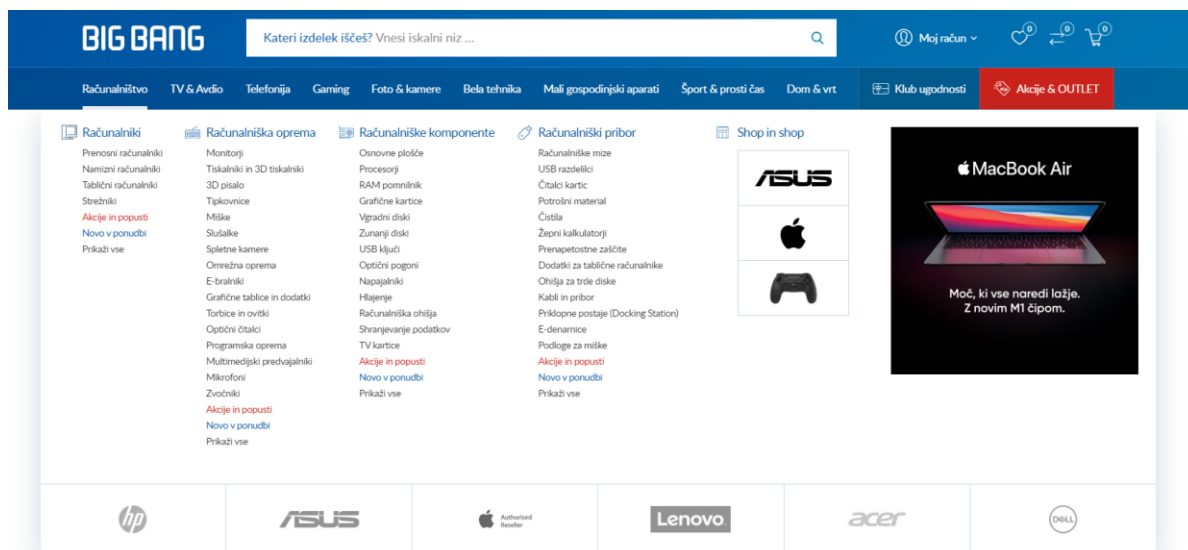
BIG BANG

Kateri izdelek iščeš? Vnesi iskalni niz ...

Moj račun

0 0 0

Računalništvo TV & Avdio Telefonija Gaming Foto & kamere Bela tehnika Mali gospodinjski aparati Šport & prosti čas Dom & vrt Klub ugodnosti Akcije & OUTLET

Računalniki
Prenosni računalniki
Namizni računalniki
Tablični računalniki
Strežniki
Akcije in popusti
Novo v ponudbi
Prikaži vse

Računalniška oprema
Monitorji
Tiskalniki in 3D tiskalniki
3D pisalo
Tipkovnice
Miške
Slušalke
Spletne kamere
Omrežna oprema
E-bralniki
Grafične tablice in dodatki
Torbice in ovitki
Optični čitalci
Programska oprema
Multimedijski predvajalniki
Mikrofoni
Zvočniki
Akcije in popusti
Novo v ponudbi
Prikaži vse

Računalniške komponente
Osnovne plošče
Procesorji
RAM pomnilnik
Grafične kartice
Vgradni diski
Zunanji diski
USB ključi
Optični pogoni
Napajalniki
Hlajenje
Računalniška ohišja
Shranjevanje podatkov
TV kartice
Akcije in popusti
Novo v ponudbi
Prikaži vse

Računalniški pribor
Računalniške mize
USB razdelilci
Čitalci kartic
Potrošni material
Čistila
Žepni kalkulatorji
Prenapetostne zaščite
Dodatki za tablične računalnike
Ohišja za trde diske
Kabli in pribor
Priklopne postaje (Docking Station)
E-denarnice
Podloge za miške
Akcije in popusti
Novo v ponudbi
Prikaži vse

Shop in shop
ASUS

MacBook Air
Moč, ki vse naredi lažje. Z novim M1 čipom.

hp ASUS Authorised Reseller Lenovo acer DELL